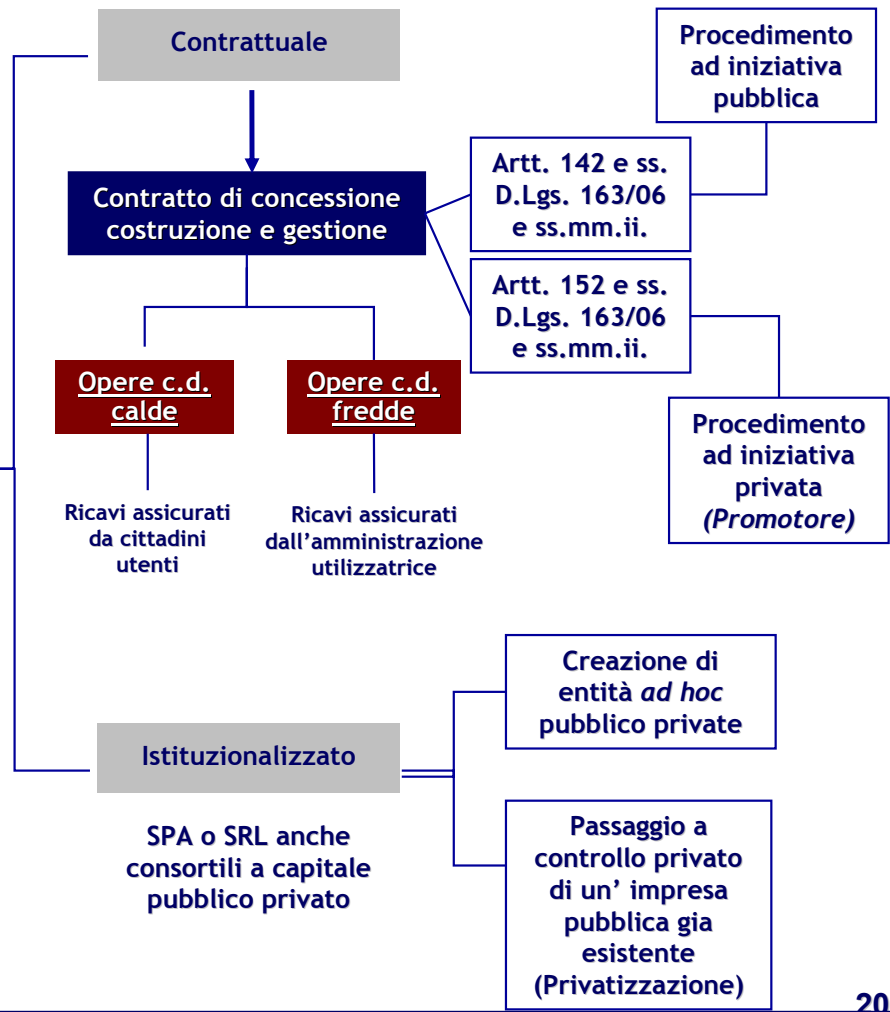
Contrattuale

Procedimento ad iniziativa pubblica

Contratto di concessione costruzione e gestione

Artt. 142 e ss. D.Lgs. 163/06 e ss.mm.ii.

Artt. 152 e ss. D.Lgs. 163/06 e ss.mm.ii.

Opere c.d. calde

Opere c.d. fredde

Procedimento ad iniziativa privata *(Promotore)*

Ricavi assicurati da cittadini utenti

Ricavi assicurati dall'amministrazione utilizzatrice

Creazione di entità *ad hoc* pubblico private

Istituzionalizzato

SPA o SRL anche consortili a capitale pubblico privato

Passaggio a controllo privato di un' impresa pubblica gia esistente (Privatizzazione)

20